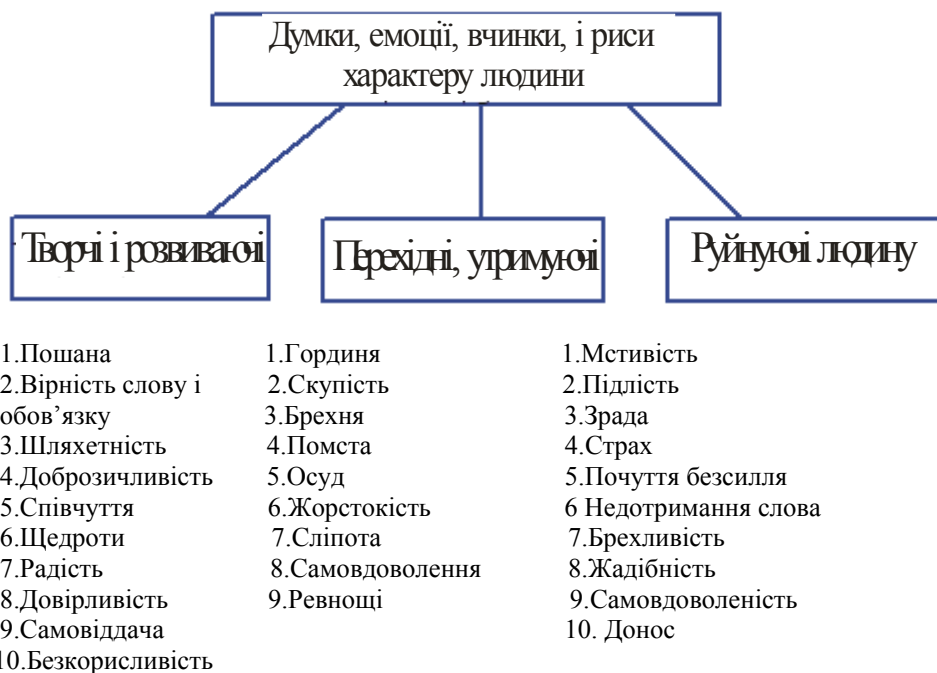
Думки, емоції, вчинки, і риси характеру людини

Творчі і розвиваючі

Перехідні, утримуючі

Руйнуючі людину

1.Пошана
2.Вірність слову і обов'язку
3.Шляхетність
4.Доброзичливість
5.Співчуття
6.Щедроти
7.Радість
8.Довірливість
9.Самовіддача
10.Безкорисливість

1.Гординя
2.Скупість
3.Брехня
4.Помста
5.Осуд
6.Жорстокість
7.Сліпота
8.Самовдоволення
9.Ревнощі

1.Мстивість
2.Підлість
3.Зрада
4.Страх
5.Почуття безсилля
6 Недотримання слова
7.Брехливість
8.Жадібність
9.Самовдоволеність
10. Донос